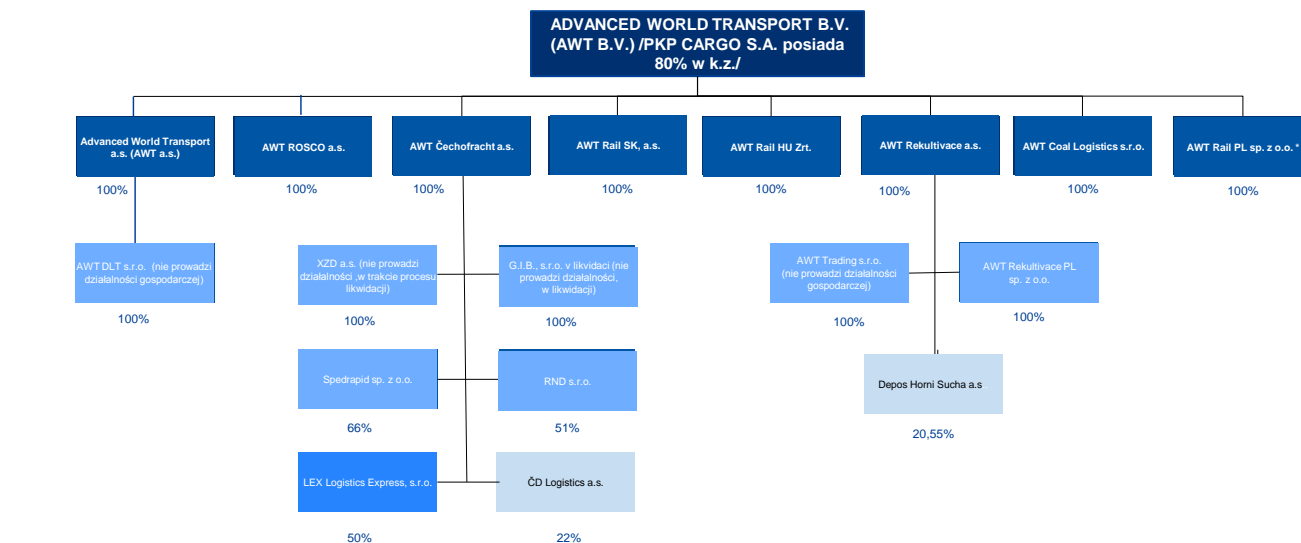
ADVANCED WORLD TRANSPORT B.V. (AWT B.V.) /PKP CARGO S.A. posiada 80% w k.z./

Advanced World Transport a.s. (AWT a.s.)
100%

AWT ROSCO a.s.
100%

AWT Čechofracht a.s.
100%

AWT Rail SK, a.s.
100%

AWT Rail HU Zrt.
100%

AWT Rekultivace a.s.
100%

AWT Coal Logistics s.r.o.
100%

AWT Rail PL sp. z o.o. *
100%

AWT DLT s.r.o. (nie prowadzi działalności gospodarczej)
100%

XZD a.s. (nie prowadzi działalności ,w trakcie procesu likwidacji)
100%

G.I.B., s.r.o. v likvidaci (nie prowadzi działalności, w likwidacji)
100%

Spedrapid sp. z o.o.
66%

RND s.r.o.
51%

LEX Logistics Express, s.r.o.
50%

ČD Logistics a.s.
22%

AWT Trading s.r.o. (nie prowadzi działalności gospodarczej)
100%

AWT Rekultivace PL sp. z o.o.
100%

Depos Horni Sucha a.s
20,55%